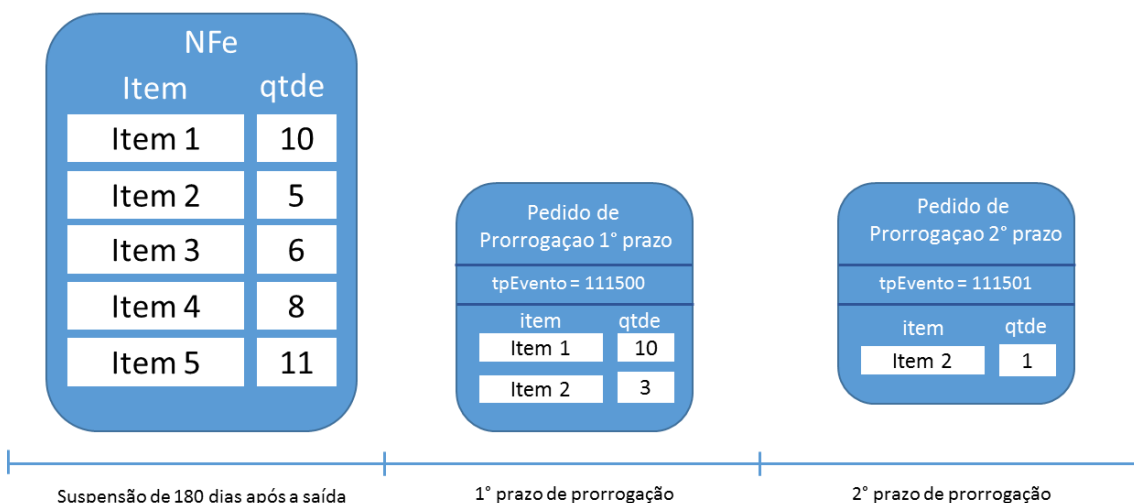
NFe

| Item | qtde |
|---|---|
| Item 1 | 10 |
| Item 2 | 5 |
| Item 3 | 6 |
| Item 4 | 8 |
| Item 5 | 11 |

Pedido de Prorrogaçao 1° prazo

tpEvento = 111500

| item | qtde |
|---|---|
| Item 1 | 10 |
| Item 2 | 3 |

Pedido de Prorrogaçao 2° prazo

tpEvento = 111501

| item | qtde |
|---|---|
| Item 2 | 1 |

Suspensão de 180 dias após a saída

1° prazo de prorrogação

2° prazo de prorrogação